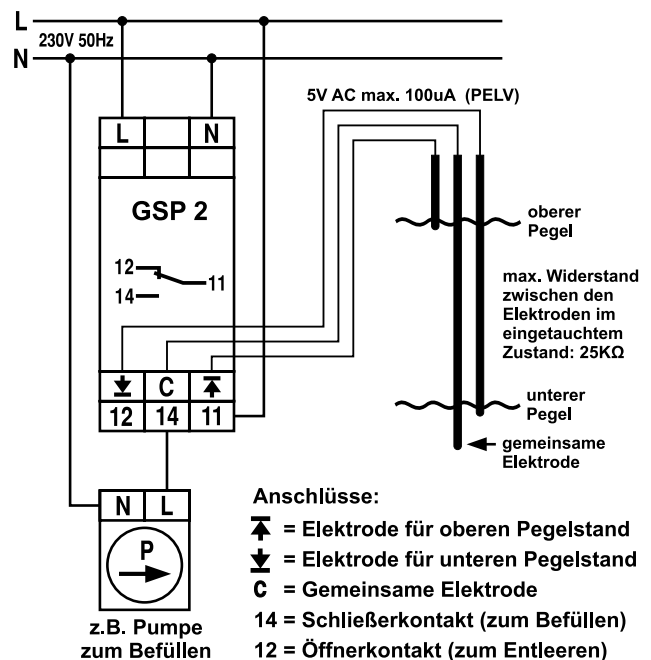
L
N
230V 50Hz

5V AC max. 100uA (PELV)

L
N

GSP 2

12
11
14

oberer Pegel

max. Widerstand zwischen den Elektroden im eingetauchtem Zustand: 25KΩ

unterer Pegel

gemeinsame Elektrode

C

12
14
11

N
L

P

z.B. Pumpe zum Befüllen

Anschlüsse:
= Elektrode für oberen Pegelstand
= Elektrode für unteren Pegelstand
C = Gemeinsame Elektrode
14 = Schließerkontakt (zum Befüllen)
12 = Öffnerkontakt (zum Entleeren)